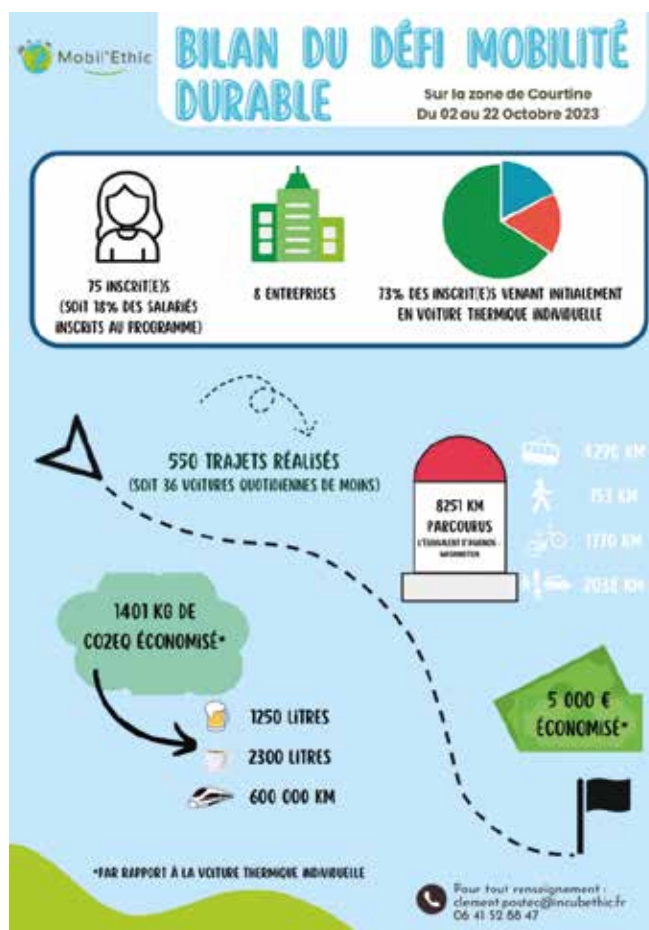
Mobil'Ethic

BILAN DU DÉFI MOBILITÉ DURABLE

Sur la zone de Courtine
Du 02 au 22 Octobre 2023

75 INSCRIT(E)S
(SOIT 18% DES SALARIÉS INSCRITS AU PROGRAMME)

8 ENTREPRISES

73% DES INSCRIT(E)S VENANT INITIALEMENT EN VOITURE THERMIQUE INDIVIDUELLE

550 TRAJETS RÉALISÉS
(SOIT 36 VOITURES QUOTIDIENNES DE MOINS)

8251 KM
PARCOURUS
L'ÉQUIVALENT D'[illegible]

4270 KM
153 KM
1770 KM
2058 KM

1401 KG DE CO2EQ ÉCONOMISÉ*

1250 LITRES
2300 LITRES
600 000 KM

5 000 €
ÉCONOMISÉ*

*PAR RAPPORT À LA VOITURE THERMIQUE INDIVIDUELLE

Pour tout renseignement :
clement.postec@incubethic.fr
06 41 52 88 47